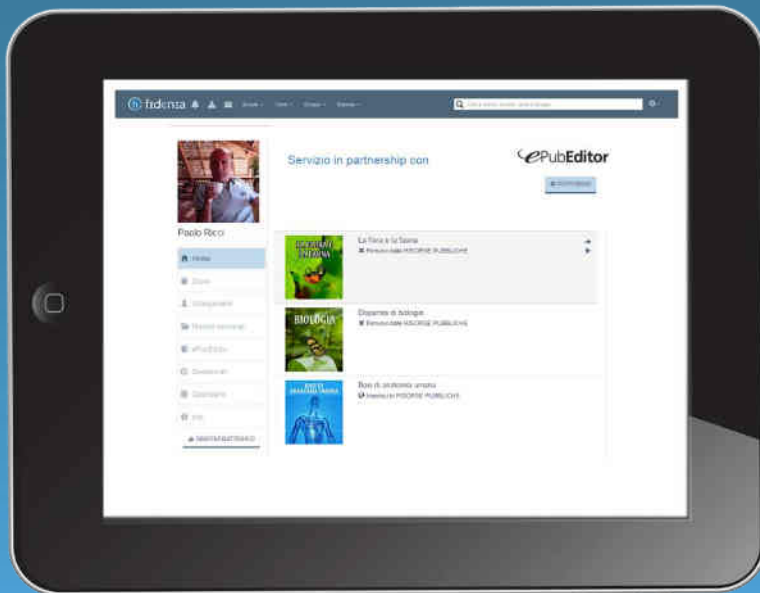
fidenia

Servizio in partnership con

ePubEditor

Paolo Ricci

Home

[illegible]

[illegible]

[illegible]

ePubEditor

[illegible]

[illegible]

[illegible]

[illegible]

La Terra e la Scienza
Rimuovi dalle RISORSE PUBBLICHE

BIOLOGIA

Dispense di biologia
Rimuovi dalle RISORSE PUBBLICHE

Basi di anatomia umana
Inserisci in RISORSE PUBBLICHE